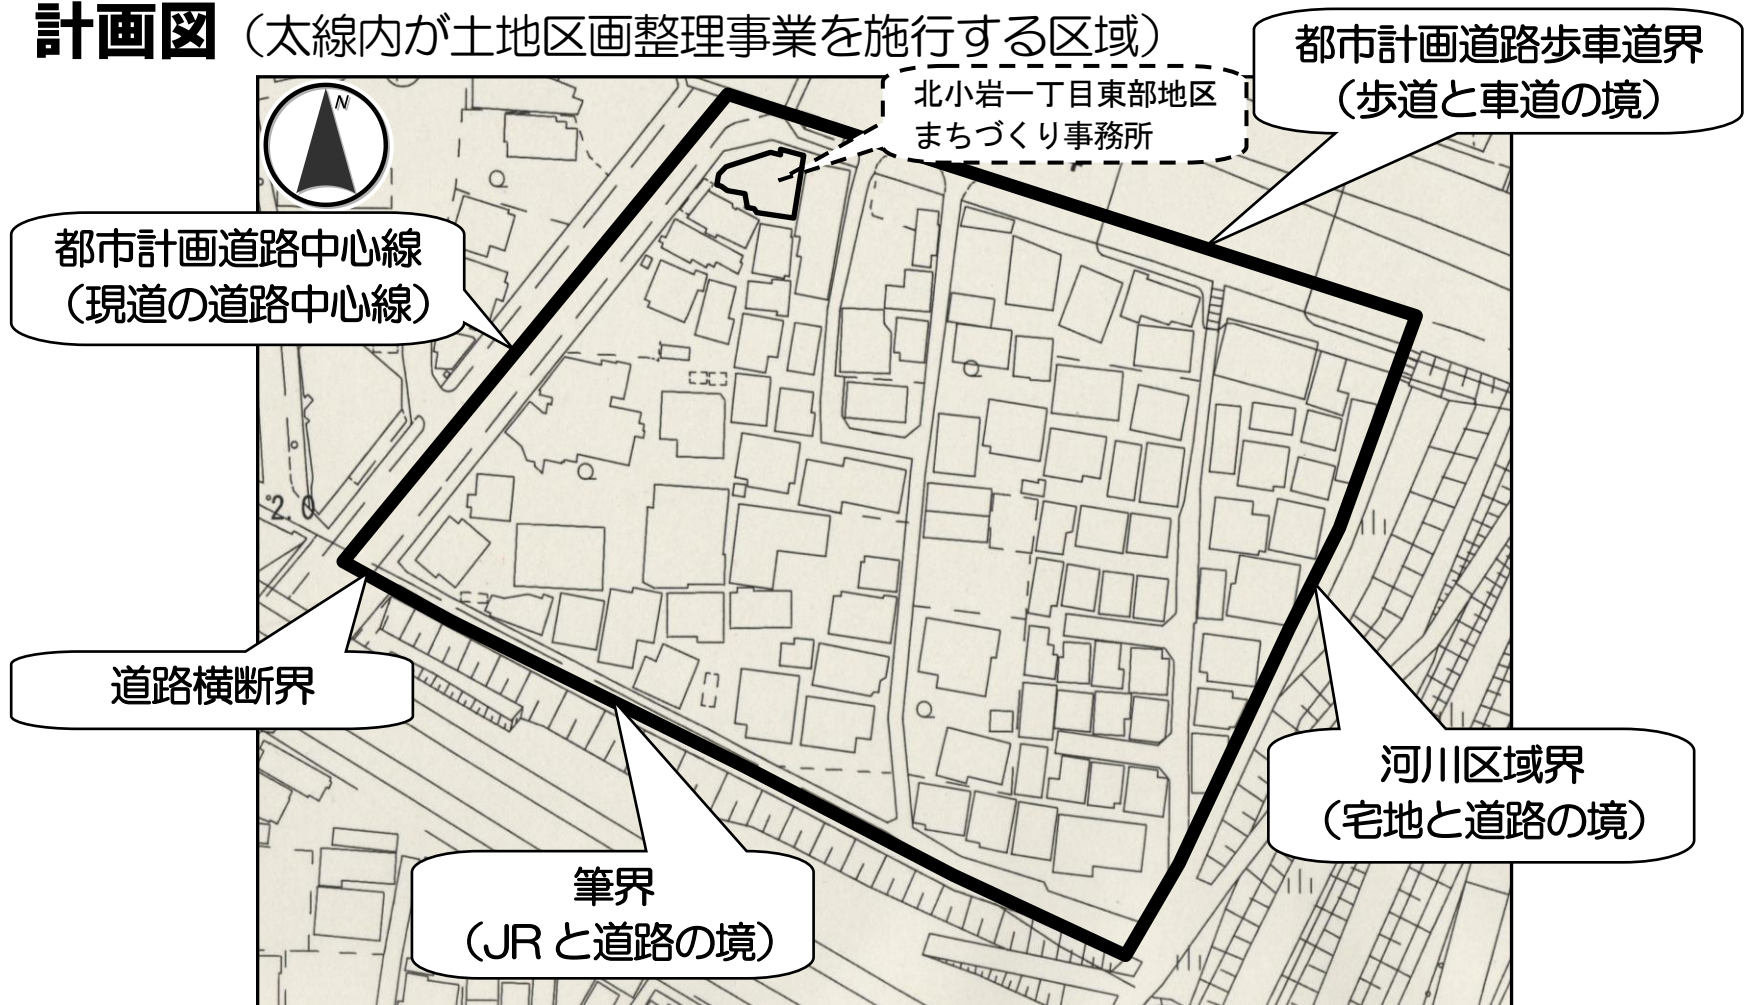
計画図（太線内が土地区画整理事業を施行する区域）

北小岩一丁目東部地区
まちづくり事務所

都市計画道路歩車道界
（歩道と車道の境）

N

都市計画道路中心線
（現道の道路中心線）

2.0

道路横断界

河川区域界
（宅地と道路の境）

筆界
（JR と道路の境）